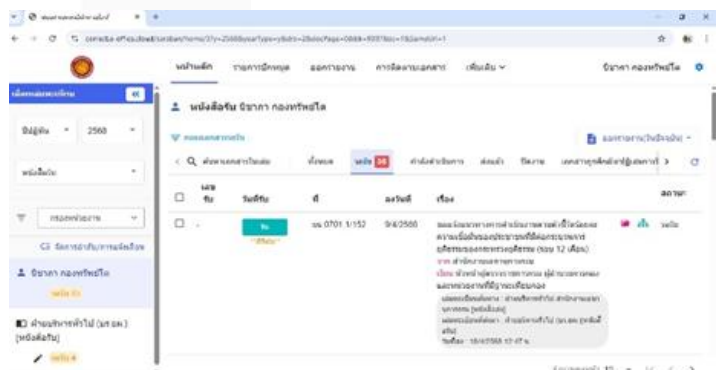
หน้าหลัก รายการมีหนังสือ ออกรายงาน การติดตามเอกสาร เพิ่มเติม

ปิยาภา คองทรัพย์ไส

หนังสือรับ ปิยาภา คองทรัพย์ไส

2568

หนังสือรับ

ปิยาภา คองทรัพย์ไส

ฝ่ายบริหารทั่วไป (มรอพ.) [หนังสือรับ]

ค้นหาเอกสารในระบบ

ทั้งหมด

รอรับ 24

ออกรายงาน

| | เลขรับ | วันที่รับ | ที่ | ลงวันที่ | เรื่อง | สถานะ |
|---|---|---|---|---|---|---|
| | - | รับ | นม 0701.1/152 | 9/4/2568 | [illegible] | รอรับ |